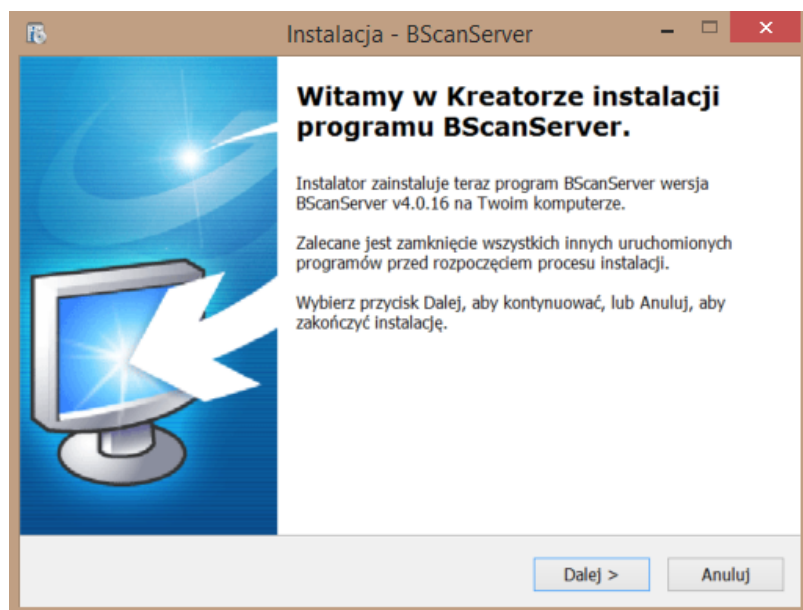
Instalacja - BScanServer

Witamy w Kreatorze instalacji programu BScanServer.

Instalator zainstaluje teraz program BScanServer wersja BScanServer v4.0.16 na Twoim komputerze.

Zalecane jest zamknięcie wszystkich innych uruchomionych programów przed rozpoczęciem procesu instalacji.

Wybierz przycisk Dalej, aby kontynuować, lub Anuluj, aby zakończyć instalację.

Dalej >

Anuluj